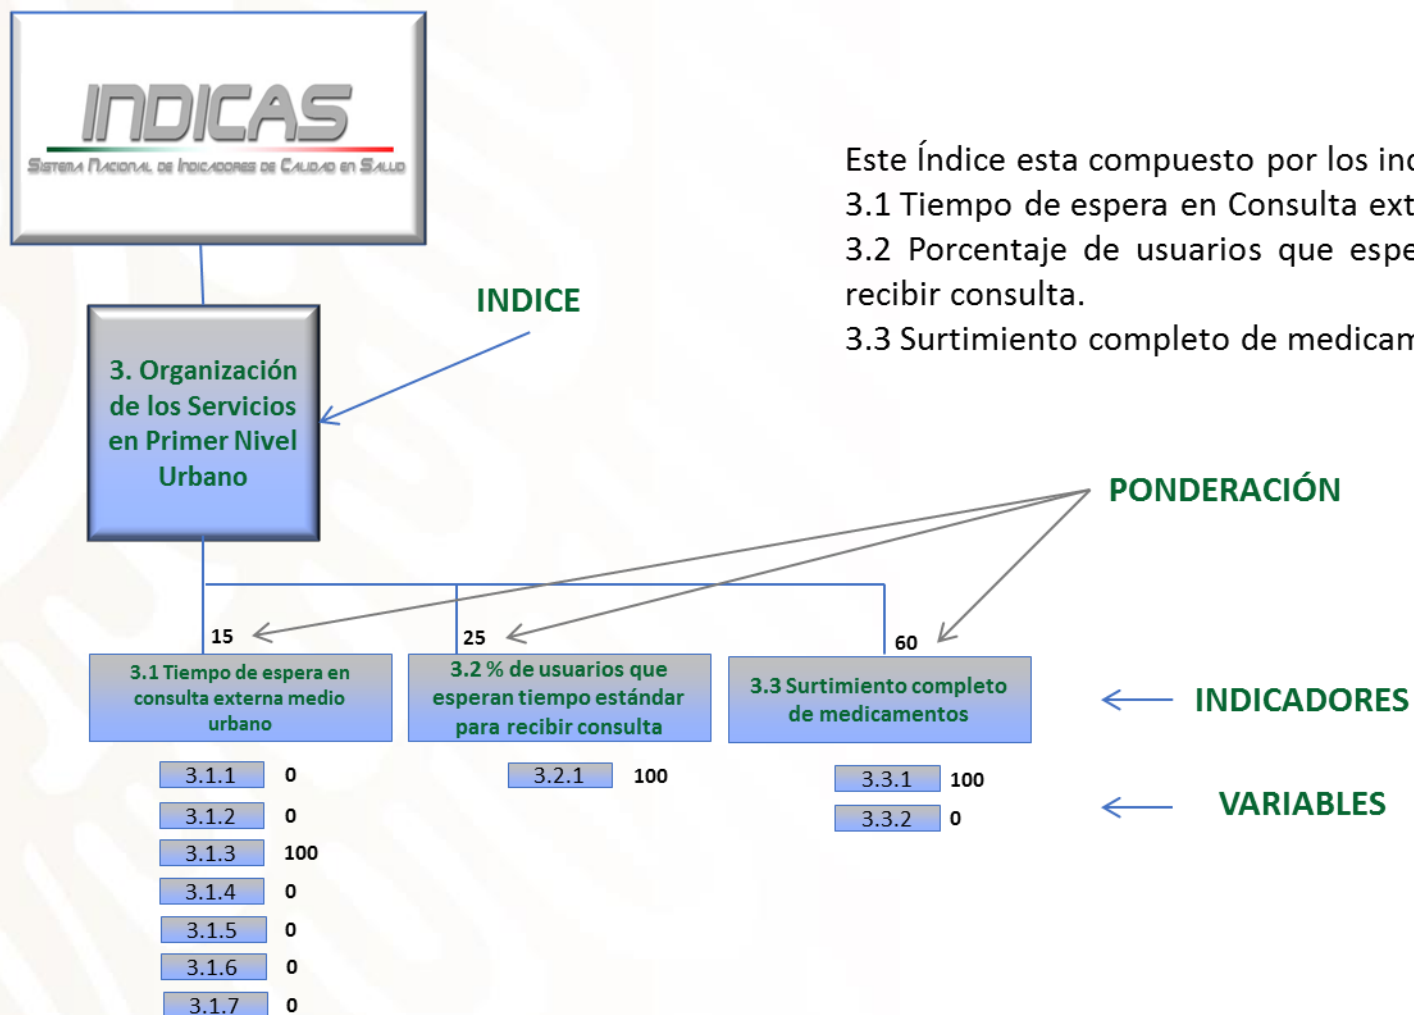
INDICAS
Sistema Nacional de Indicadores de Calidad en Salud

Este Índice esta compuesto por los in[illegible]
3.1 Tiempo de espera en Consulta ext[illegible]
3.2 Porcentaje de usuarios que espe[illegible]
recibir consulta.
3.3 Surtimiento completo de medica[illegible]

INDICE

3. Organización de los Servicios en Primer Nivel Urbano

PONDERACIÓN

15
25
60

3.1 Tiempo de espera en consulta externa medio urbano

3.2 % de usuarios que esperan tiempo estándar para recibir consulta

3.3 Surtimiento completo de medicamentos

INDICADORES

VARIABLES

3.1.1 0
3.1.2 0
3.1.3 100
3.1.4 0
3.1.5 0
3.1.6 0
3.1.7 0

3.2.1 100

3.3.1 100
3.3.2 0